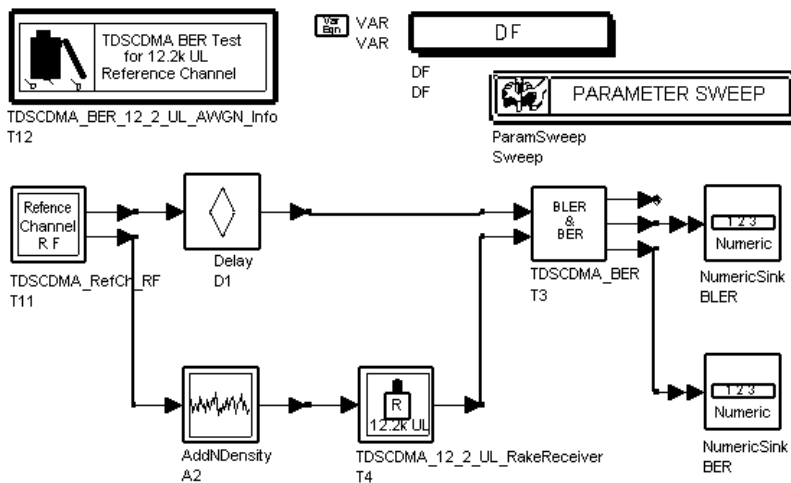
TDSCDMA BER Test for 12.2k UL Reference Channel

TDSCDMA_BER_12_2_UL_AWGN_Info
T12

Var Eqn VAR
VAR

DF

DF
DF

PARAMETER SWEEP

ParamSweep
Sweep

Refence Channel R F

TDSCDMA_RefCh_RF
T11

Delay
D1

BLER & BER

TDSCDMA_BER
T3

1 2 3
Numeric

NumericSink
BLER

AddNDensity
A2

R
12.2k UL

TDSCDMA_12_2_UL_RakeReceiver
T4

1 2 3
Numeric

NumericSink
BER